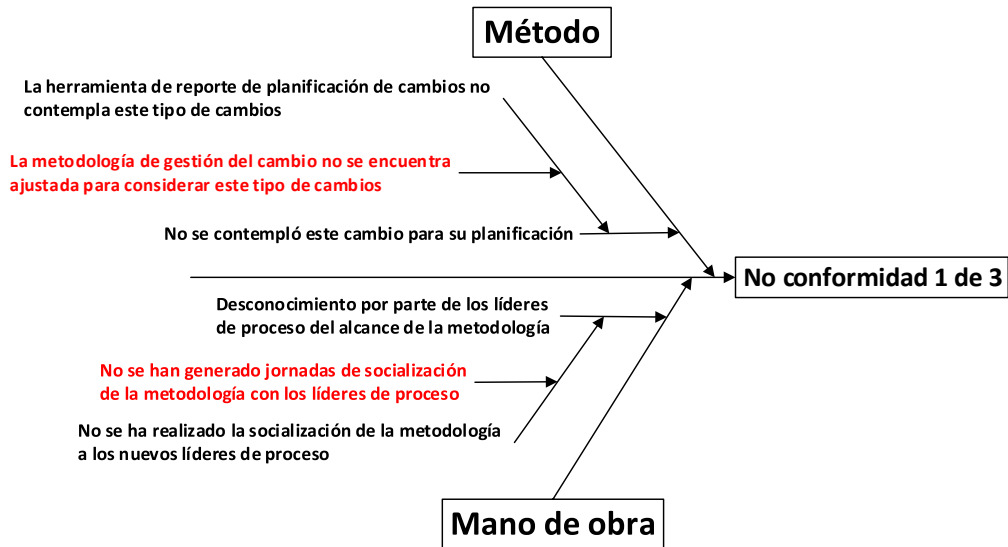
Método

La herramienta de reporte de planificación de cambios no contempla este tipo de cambios

La metodología de gestión del cambio no se encuentra ajustada para considerar este tipo de cambios

No se contempló este cambio para su planificación

No conformidad 1 de 3

Desconocimiento por parte de los líderes de proceso del alcance de la metodología

No se han generado jornadas de socialización de la metodología con los líderes de proceso

No se ha realizado la socialización de la metodología a los nuevos líderes de proceso

Mano de obra